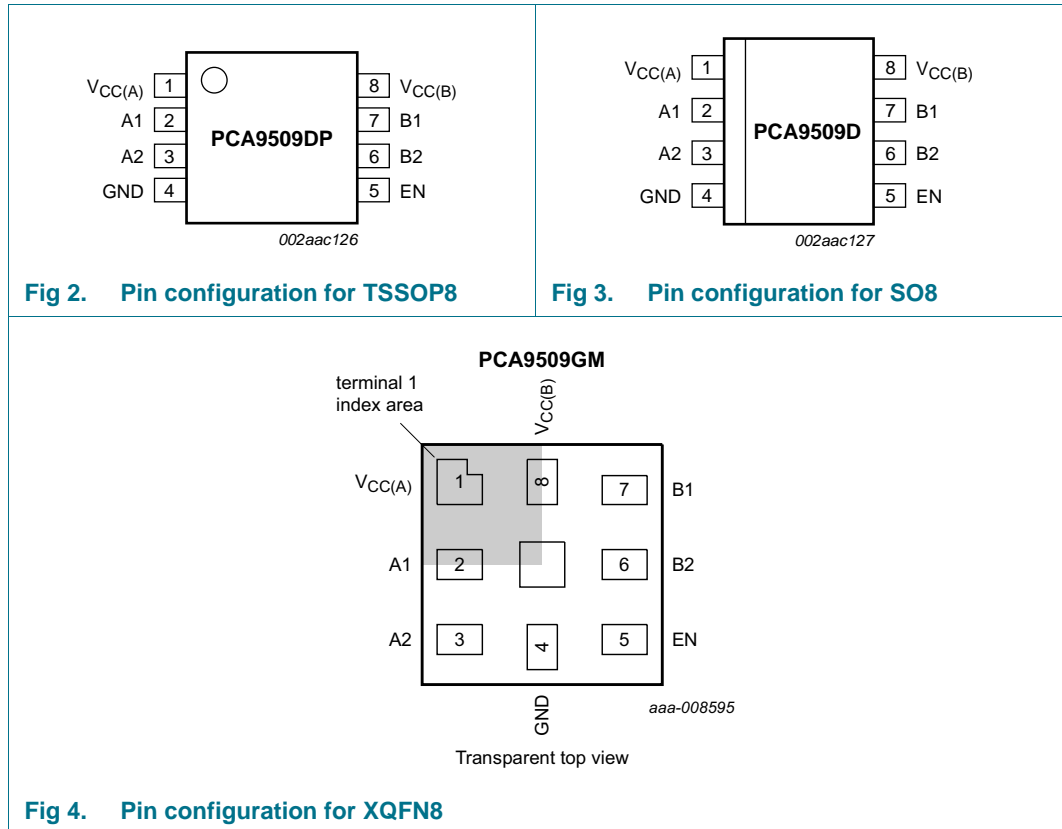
$V_{CC(A)}$ 1
A1 2
A2 3
GND 4
PCA9509DP
8 $V_{CC(B)}$
7 B1
6 B2
5 EN
002aac126

Fig 2. Pin configuration for TSSOP8

$V_{CC(A)}$ 1
A1 2
A2 3
GND 4
PCA9509D
8 $V_{CC(B)}$
7 B1
6 B2
5 EN
002aac127

Fig 3. Pin configuration for SO8

PCA9509GM
terminal 1 index area
$V_{CC(B)}$
$V_{CC(A)}$ 1
8
7 B1
A1 2
6 B2
A2 3
4
5 EN
GND
aaa-008595
Transparent top view

Fig 4. Pin configuration for XQFN8